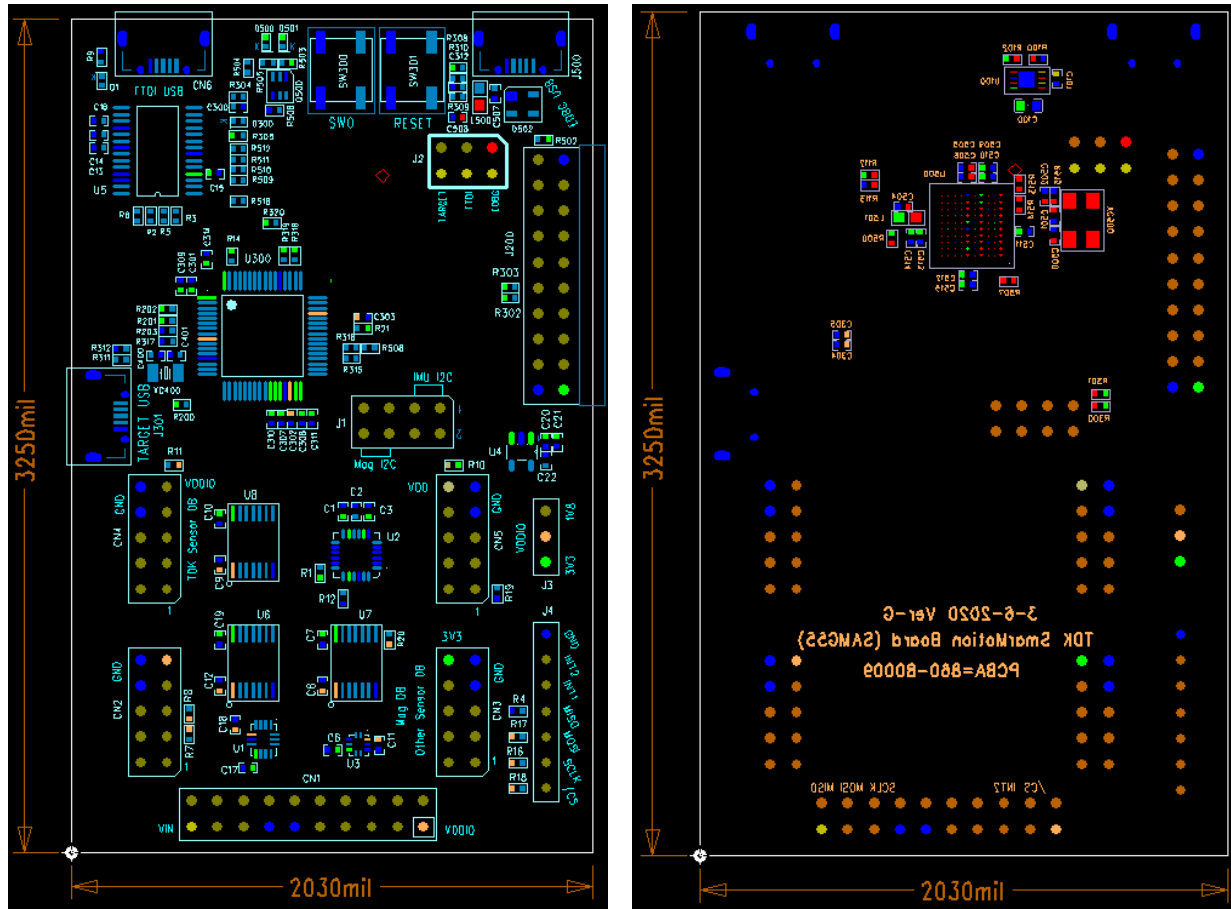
3250mil

2030mil

CN6
FTDI USB
D1
R9
SW100
SW101
SWD
RESET
J500
C502
R502
J2
TARGET
FTDI
DBG
U5
R8
R3
U300
J200
R303
R302
TARGET USB
J301
IMU I2C
Mag I2C
J1
R11
R200
U4
C20
C21
C22
R10
VDDIO
CN4
GND
TDK Sensor DB
U8
C10
C9
C1
C2
C3
U2
R1
R12
VDD
GND
CN5
VDDIO
1V8
3V3
J3
R19
J4
GND
CS
INT1
MOSI
SCLK
MISO
CN2
GND
R8
R7
U6
C19
C12
C18
U1
C17
U7
C7
R20
C8
Mag DB
C6
C11
U3
Other Sensor DB
3V3
GND
CN3
R4
R17
R16
R18
CN1
VIN
VDDIO

3250mil

2030mil

3-6-2020 Ver-G
TDK SmartMotion Board (SAMG55)
PCBA=860-80009

SCLK MOSI MISO
/CS INT2